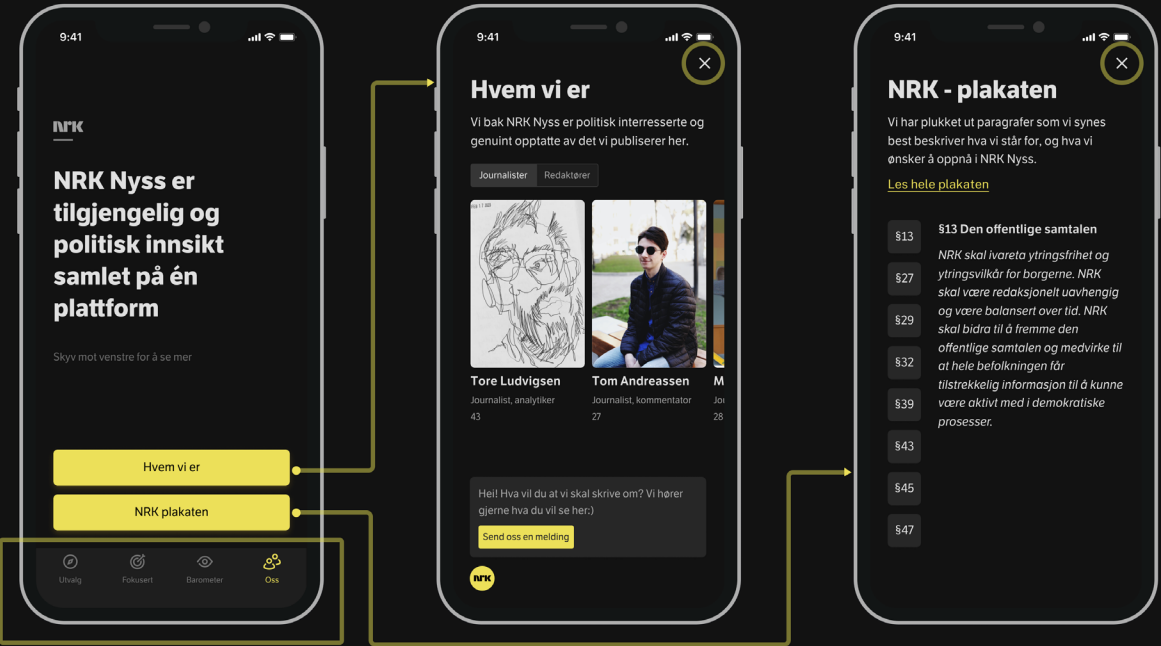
9:41

NRK

NRK Nyss er tilgjengelig og politisk innsikt samlet på én plattform

Skyv mot venstre for å se mer

Hvem vi er

NRK plakaten

Utvalg Fokusert Barometer Oss

9:41

Hvem vi er

Vi bak NRK Nyss er politisk interesserte og genuint opptatte av det vi publiserer her.

Journalister Redaktører

Tore Ludvigsen
Journalist, analytiker
43

Tom Andreassen
Journalist, kommentator
27

M
Jo
28

Hei! Hva vil du at vi skal skrive om? Vi hører gjerne hva du vil se her:)

Send oss en melding

NRK

9:41

NRK - plakaten

Vi har plukket ut paragrafer som vi synes best beskriver hva vi står for, og hva vi ønsker å oppnå i NRK Nyss.

Les hele plakaten

§13
§27
§29
§32
§39
§43
§45
§47

§13 Den offentlige samtalen

NRK skal ivareta ytringsfrihet og ytringsvilkår for borgerne. NRK skal være redaksjonelt uavhengig og være balansert over tid. NRK skal bidra til å fremme den offentlige samtalen og medvirke til at hele befolkningen får tilstrekkelig informasjon til å kunne være aktivt med i demokratiske prosesser.